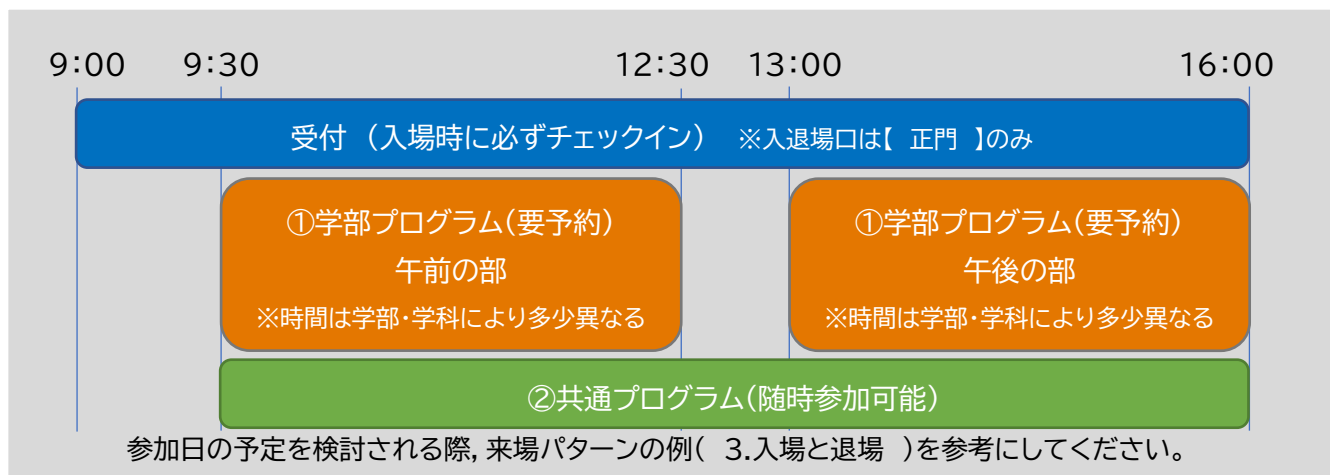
9:00 9:30 12:30 13:00 16:00

受付 （入場時に必ずチェックイン） ※入退場口は【 正門 】のみ

①学部プログラム（要予約）
午前の部
※時間は学部・学科により多少異なる

①学部プログラム（要予約）
午後の部
※時間は学部・学科により多少異なる

②共通プログラム（随時参加可能）

参加日の予定を検討される際，来場パターンの例（ 3.入場と退場 ）を参考にしてください。